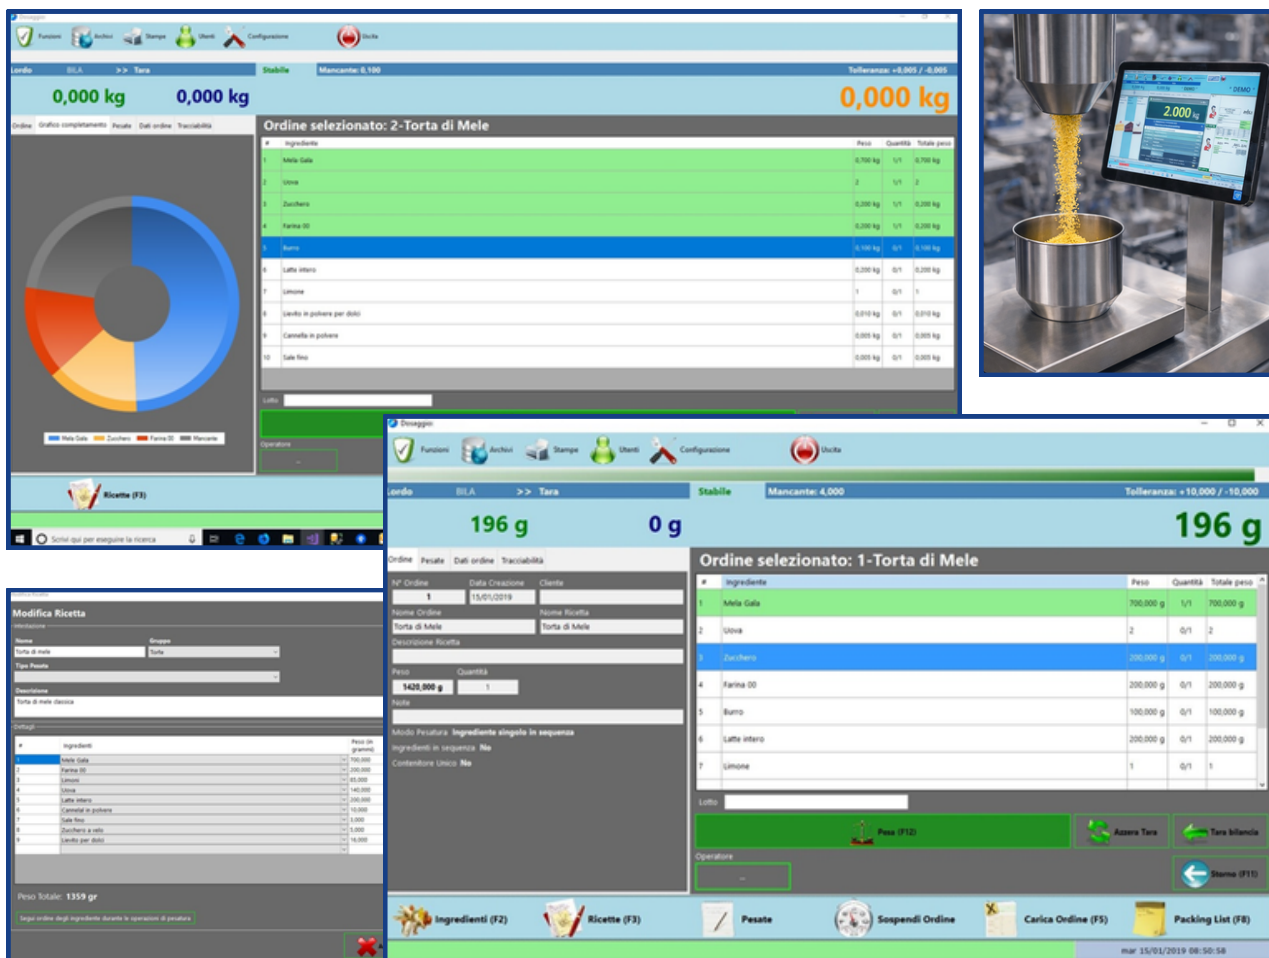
Dosaggio

Funzioni Archivi Stampe Utenti Configurazione Uscita

Lordo BILA >> Tara Stabile Mancante: 0,100 Tolleranza: +0,005 / -0,005

0,000 kg 0,000 kg 0,000 kg

Ordine Grafico completamento Pesate Dati ordine Tracciabilità

Ordine selezionato: 2-Torta di Mele

| # | Ingrediente | Peso | Quantità | Totale peso |
|---|---|---|---|---|
| 1 | Mela Gala | 0,700 kg | 1/1 | 0,700 kg |
| 2 | Uova | 2 | 1/1 | 2 |
| 3 | Zucchero | 0,200 kg | 1/1 | 0,200 kg |
| 4 | Farina 00 | 0,200 kg | 1/1 | 0,200 kg |
| 5 | Burro | 0,100 kg | 0/1 | 0,100 kg |
| 6 | Latte intero | 0,200 kg | 0/1 | 0,200 kg |
| 7 | Limone | 1 | 0/1 | 1 |
| 8 | Lievito in polvere per dolci | 0,010 kg | 0/1 | 0,010 kg |
| 9 | Cannella in polvere | 0,005 kg | 0/1 | 0,005 kg |
| 10 | Sale fino | 0,005 kg | 0/1 | 0,005 kg |

Lotto

Operatore

Mela Gala Zucchero Farina 00 Mancante

Ricette (F3)

Scrivi qui per eseguire la ricerca

2.000 kg DEMO

Modifica Ricetta

Modifica Ricetta
Intestazione
Nome Gruppo
Torta di mele Torte
Tipo Pesata
Descrizione
Torta di mele classica
Dettagli

| # | Ingredienti | Peso (in grammi) |
|---|---|---|
| 1 | Mele Gala | 700,000 |
| 2 | Farina 00 | 200,000 |
| 3 | Limoni | 85,000 |
| 4 | Uova | 140,000 |
| 5 | Latte intero | 200,000 |
| 6 | Cannella in polvere | 10,000 |
| 7 | Sale fino | 3,000 |
| 8 | Zucchero a velo | 5,000 |
| 9 | Lievito per dolci | 16,000 |

Peso Totale: 1359 gr

Segui ordine degli ingredienti durante le operazioni di pesatura

Dosaggio

Funzioni Archivi Stampe Utenti Configurazione Uscita

Lordo BILA >> Tara Stabile Mancante: 4,000 Tolleranza: +10,000 / -10,000

196 g 0 g 196 g

Ordine Pesate Dati ordine Tracciabilità

N° Ordine 1 Data Creazione 15/01/2019 Cliente
Nome Ordine Torta di Mele Nome Ricetta Torta di Mele
Descrizione Ricetta
Peso 1420,000 g Quantità 1
Note
Modo Pesatura Ingrediente singolo in sequenza
Ingredienti in sequenza No
Contenitore Unico No

Ordine selezionato: 1-Torta di Mele

| # | Ingrediente | Peso | Quantità | Totale peso |
|---|---|---|---|---|
| 1 | Mela Gala | 700,000 g | 1/1 | 700,000 g |
| 2 | Uova | 2 | 0/1 | 2 |
| 3 | Zucchero | 200,000 g | 0/1 | 200,000 g |
| 4 | Farina 00 | 200,000 g | 0/1 | 200,000 g |
| 5 | Burro | 100,000 g | 0/1 | 100,000 g |
| 6 | Latte intero | 200,000 g | 0/1 | 200,000 g |
| 7 | Limone | 1 | 0/1 | 1 |

Lotto

Pesa (F12) Azzera Tara Tara bilancia

Operatore

Storno (F11)

Ingredienti (F2) Ricette (F3) Pesate Sospendi Ordine Carica Ordine (F5) Packing List (F8)

mar 15/01/2019 08:50:58